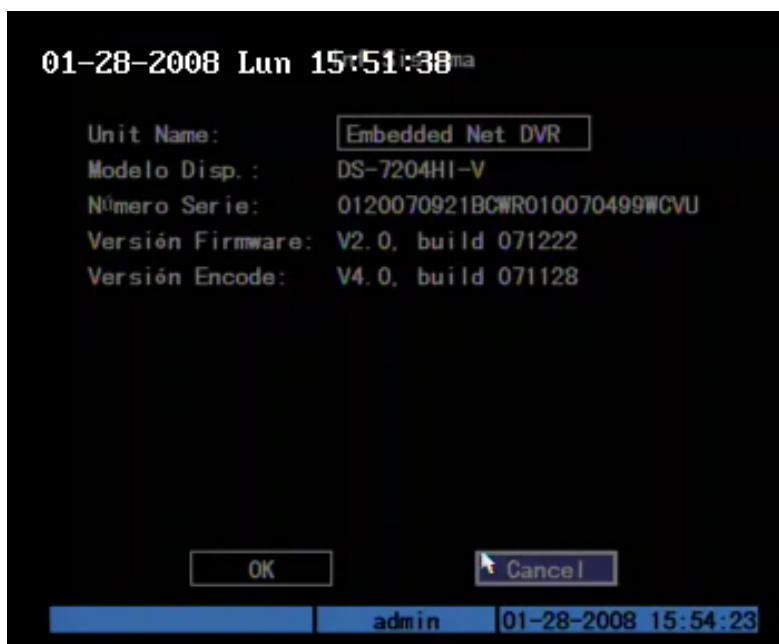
01-28-2008 Lun 15:51:38

Unit Name: Embedded Net DVR

Modelo Disp.: DS-7204HI-V

Número Serie: 0120070921BCWR010070499WCVU

Versión Firmware: V2.0, build 071222

Versión Encode: V4.0, build 071128

OK

Cancel

admin

01-28-2008 15:54:23